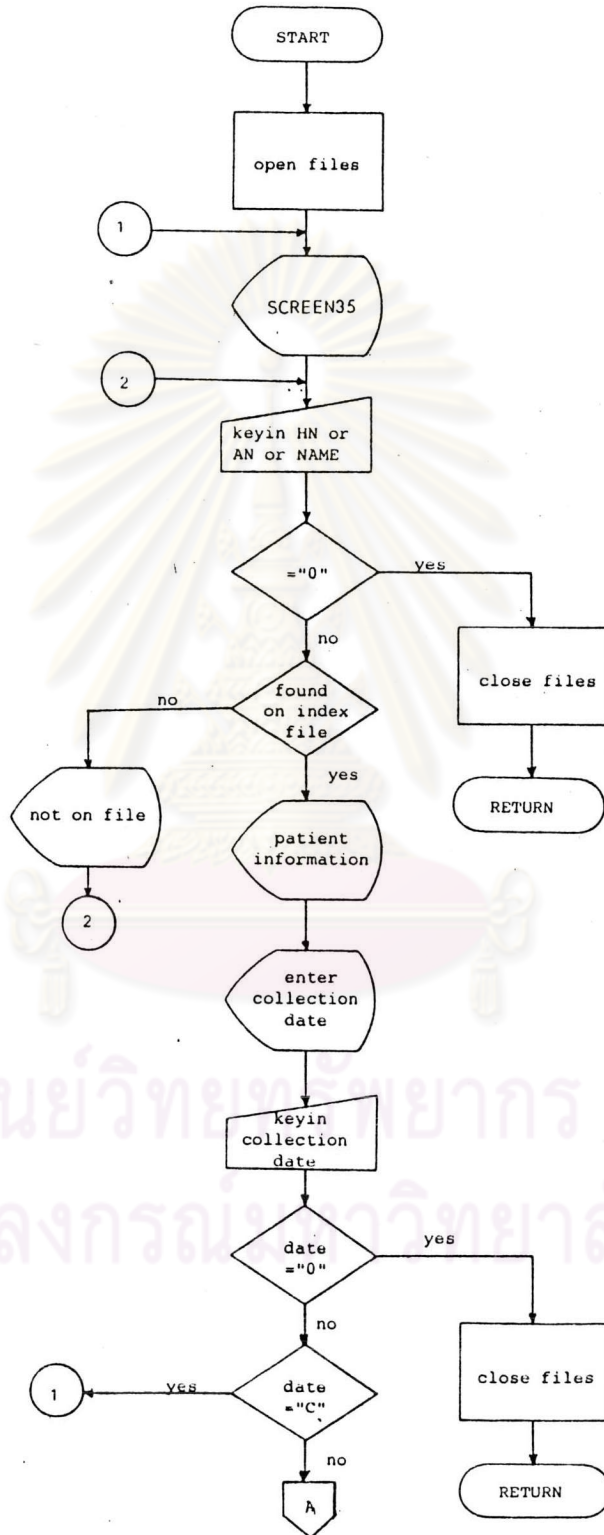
START

open files

1

SCREEN35

2

keyin HN or AN or NAME

="0"

yes

close files

RETURN

no

found on index file

no

not on file

2

yes

patient information

enter collection date

keyin collection date

date ="0"

yes

close files

RETURN

no

date ="C"

yes

1

no

A

ศูนย์วิทยทรัพยากร
จุฬาลงกรณ์มหาวิทยาลัย